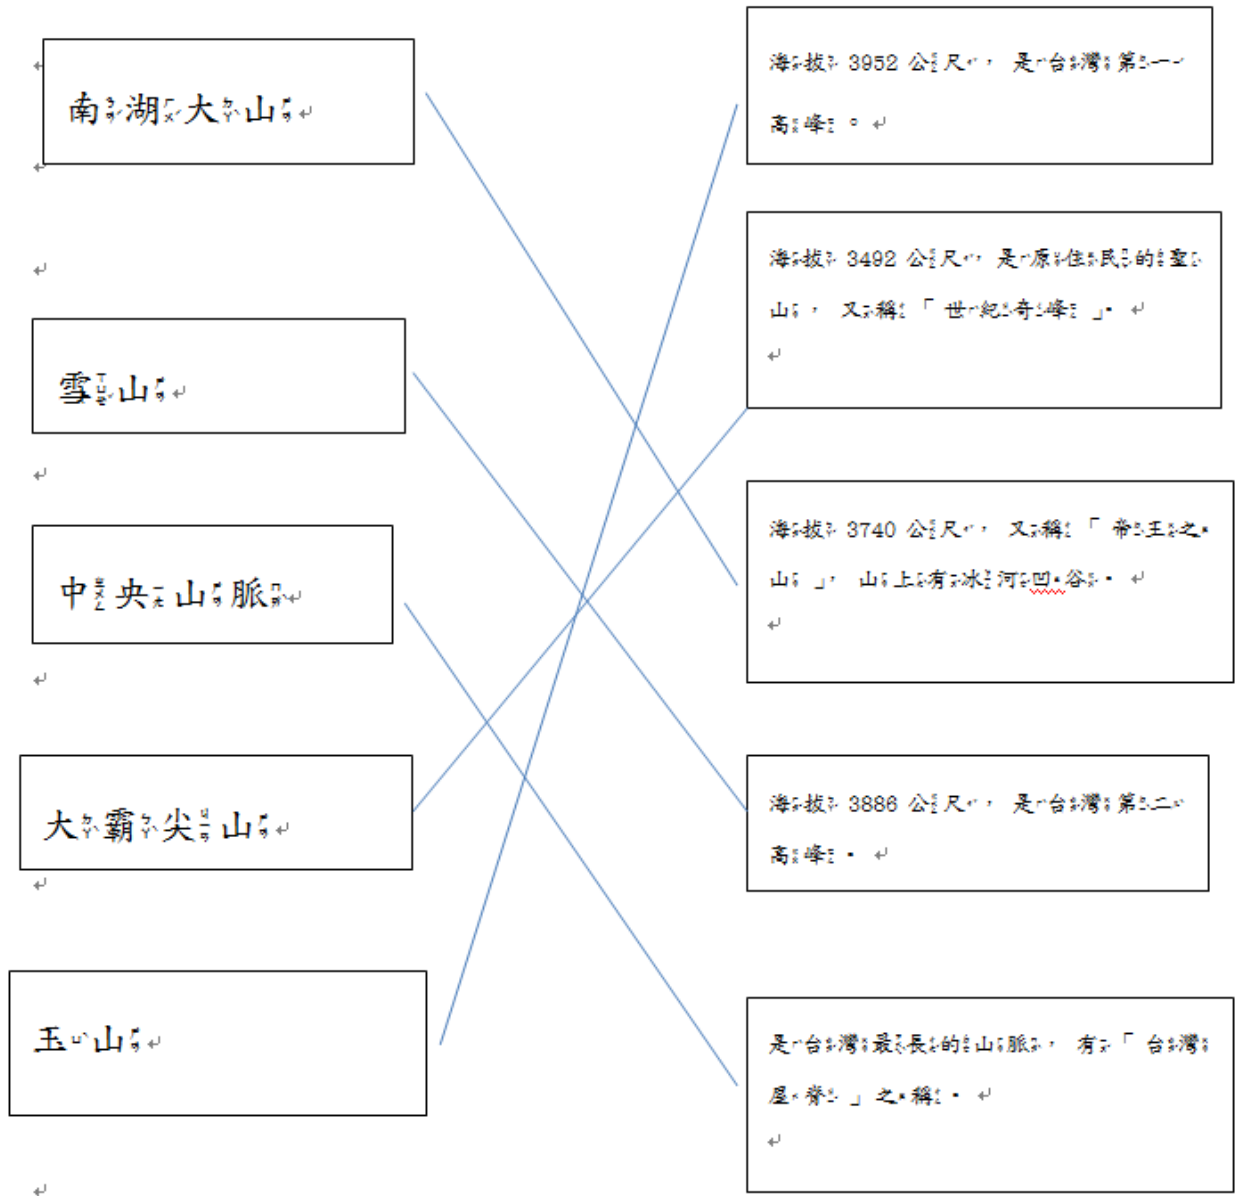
南湖大山

雪山

中央山脈

大霸尖山

玉山

海拔 3952 公尺，是台灣第一高峰。

海拔 3492 公尺，是原住民的聖山，又稱「世紀奇峰」。

海拔 3740 公尺，又稱「帝王之山」，山上有冰河凹谷。

海拔 3886 公尺，是台灣第二高峰。

是台灣最長的山脈，有「台灣屋脊」之稱。